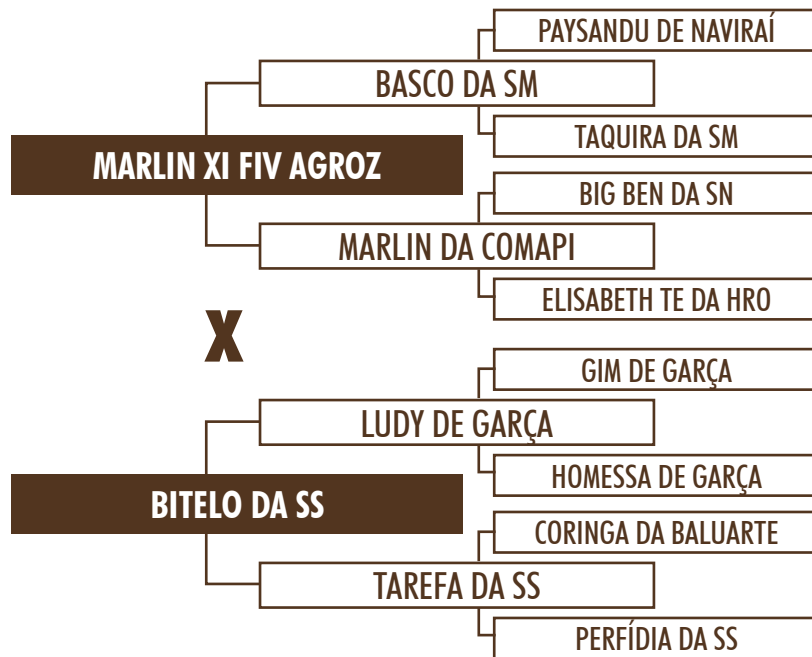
PAYSANDU DE NAVIRAÍ

BASCO DA SM

TAQUIRA DA SM

MARLIN XI FIV AGROZ

BIG BEN DA SN

MARLIN DA COMAPI

ELISABETH TE DA HRO

X

GIM DE GARÇA

LUDY DE GARÇA

HOMESSA DE GARÇA

BITELO DA SS

CORINGA DA BALUARTE

TAREFA DA SS

PERFÍDIA DA SS